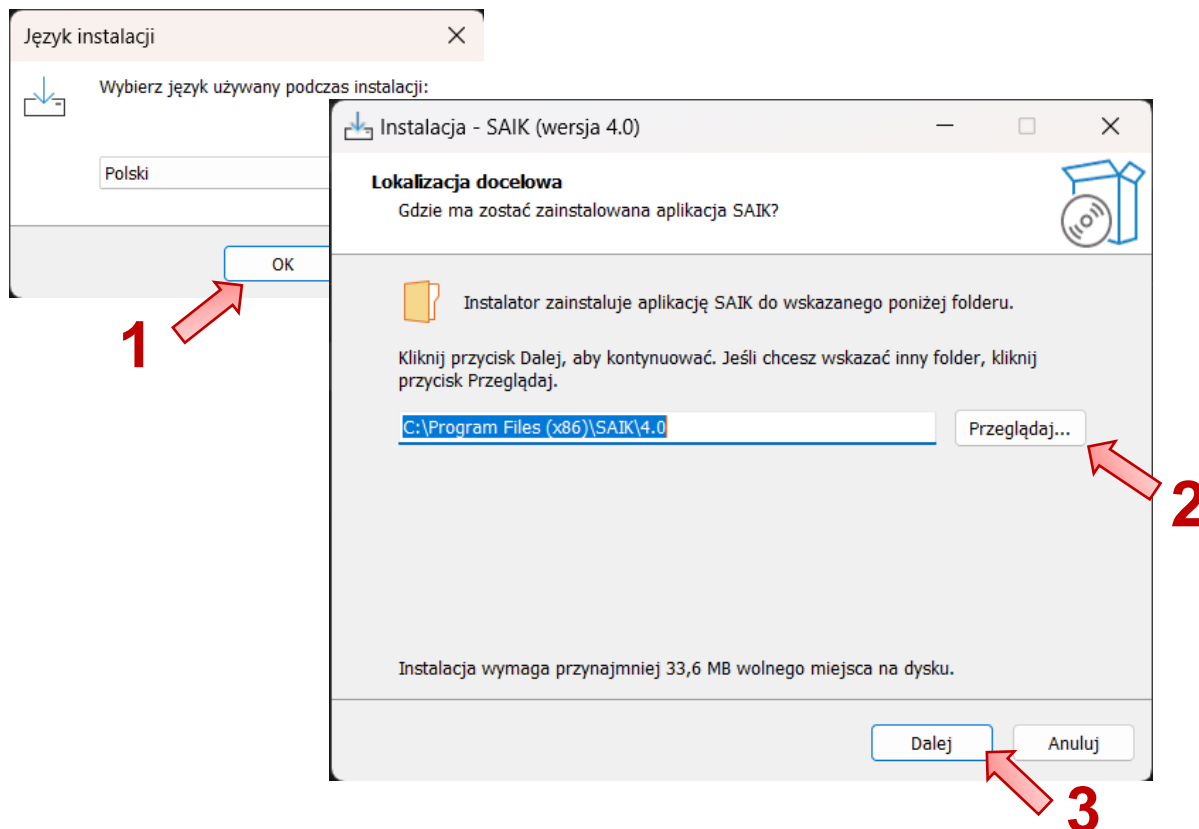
Język instalacji

Wybierz język używany podczas instalacji:

Polski

OK

1

Instalacja - SAIK (wersja 4.0)

Lokalizacja docelowa

Gdzie ma zostać zainstalowana aplikacja SAIK?

Instalator zainstaluje aplikację SAIK do wskazanego poniżej folderu.

Kliknij przycisk Dalej, aby kontynuować. Jeśli chcesz wskazać inny folder, kliknij przycisk Przeglądaj.

C:\Program Files (x86)\SAIK\4.0

Przeglądaj...

2

Instalacja wymaga przynajmniej 33,6 MB wolnego miejsca na dysku.

Dalej

Anuluj

3